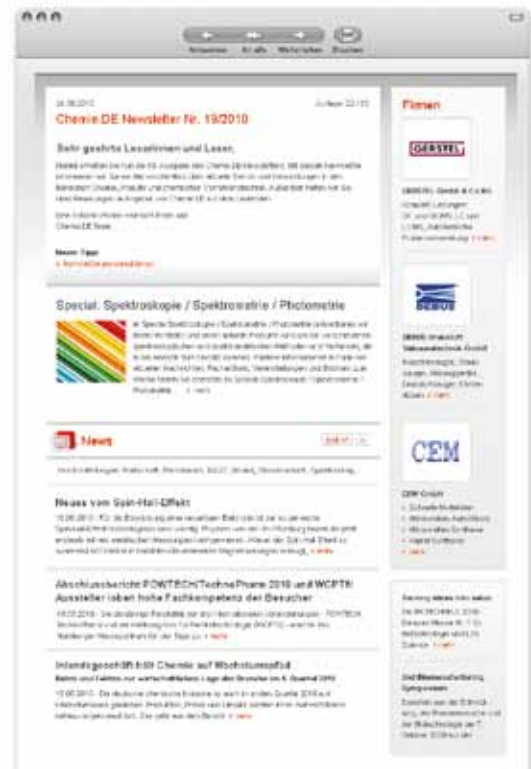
Chemie.DE Newsletter Nr. 19/2010

Sehr geehrte Leserinnen und Leser,

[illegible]

Special: Spektroskopie / Spektrometrie / Photometrie

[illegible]

News

Neues vom Spin-Hall-Effekt

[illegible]

Abschlussbericht POWTECH/TechnoPharm 2010 und WCPT6: Aussteller loben hohe Fachkompetenz der Besucher

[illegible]

Intensivgeschäft hält Chemie auf Wachstumspfad

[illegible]

Firmen

GERSTEL

GERSTEL GmbH & Co.KG

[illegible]

DEBUS

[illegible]

CEM

CEM GmbH

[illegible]